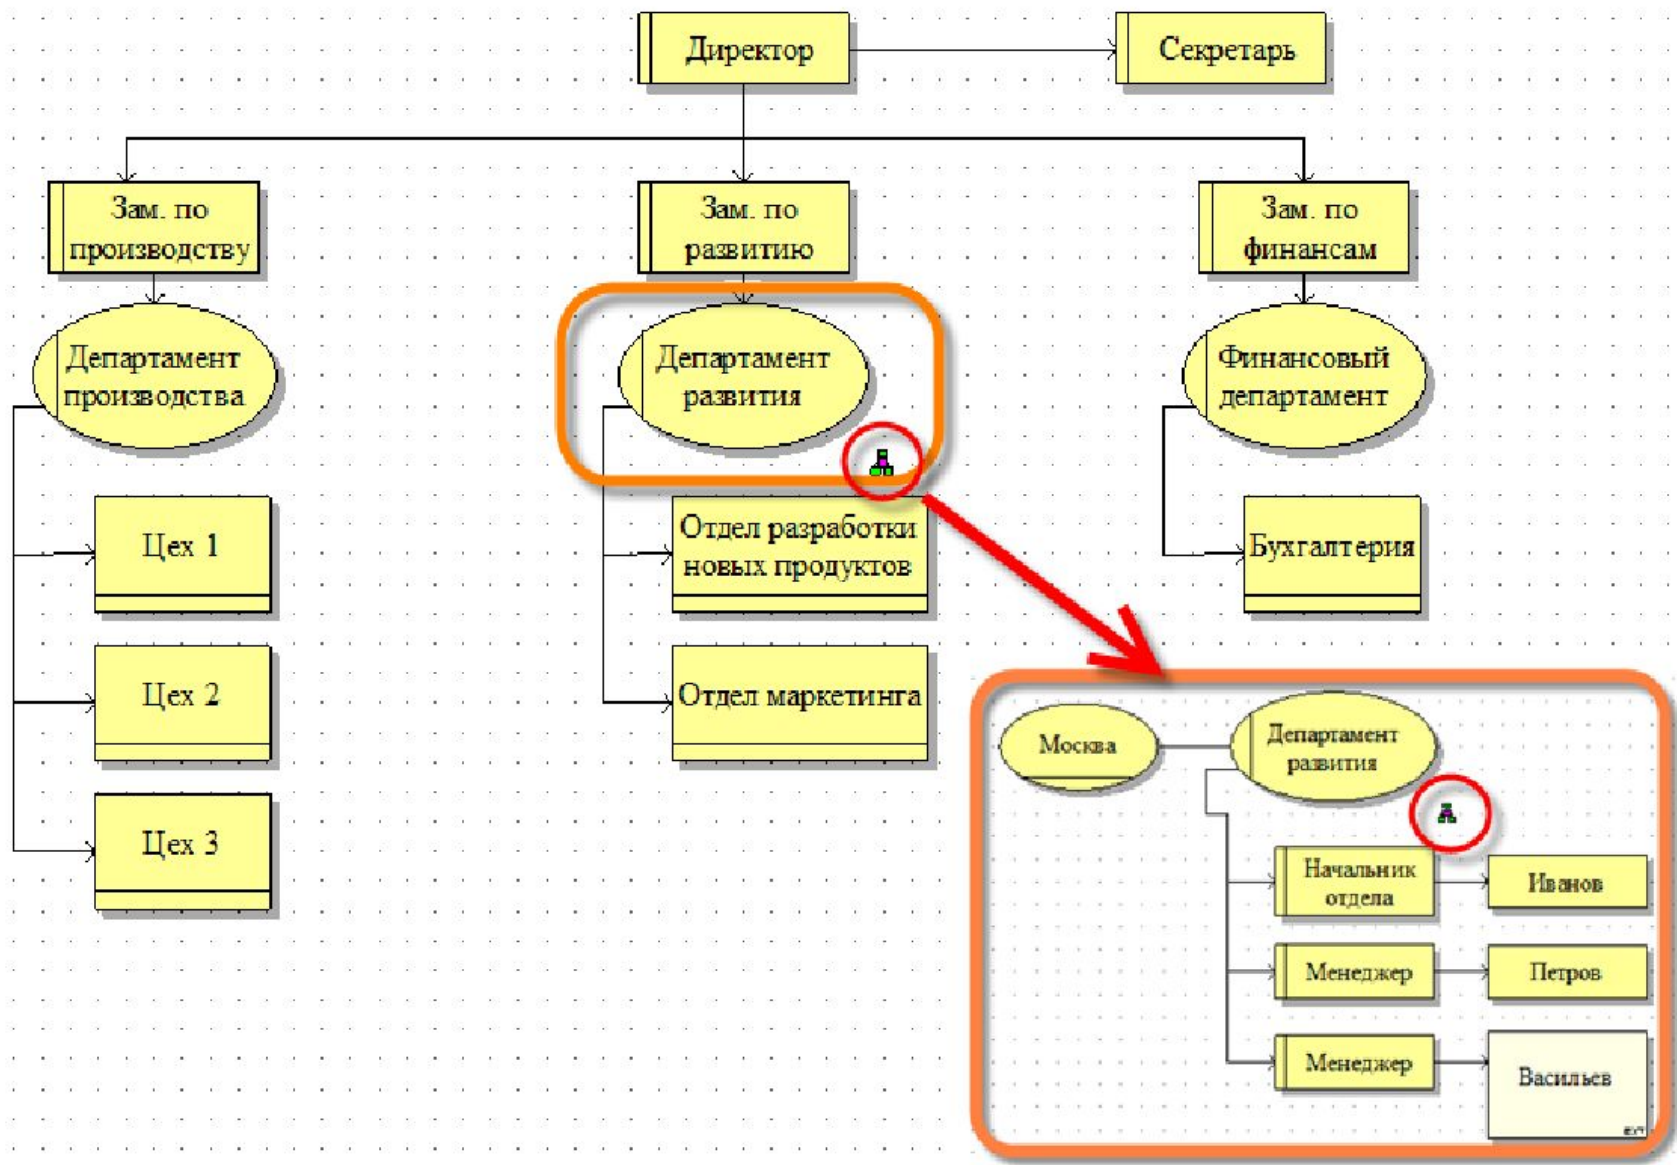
Директор

Секретарь

Зам. по производству

Зам. по развитию

Зам. по финансам

Департамент производства

Департамент развития

Финансовый департамент

Цех 1

Цех 2

Цех 3

Отдел разработки новых продуктов

Отдел маркетинга

Бухгалтерия

Москва

Департамент развития

Начальник отдела

Иванов

Менеджер

Петров

Менеджер

Васильев

EXT